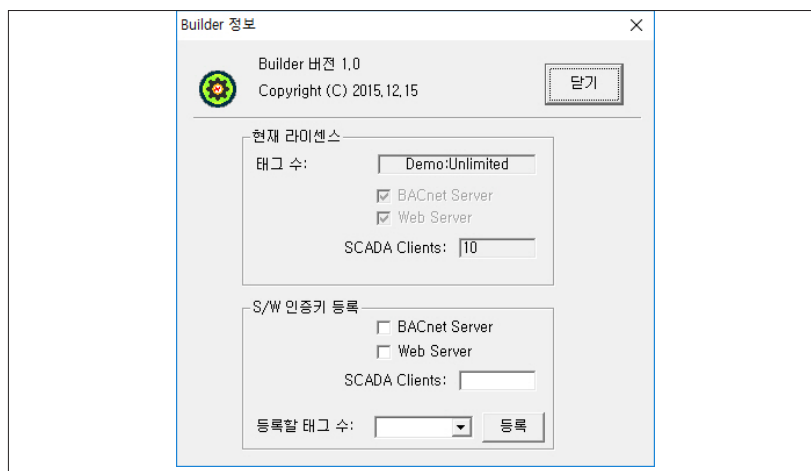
Builder 정보

Builder 버전 1.0
Copyright (C) 2015.12.15

닫기

현재 라이센스
태그 수: Demo:Unlimited
BACnet Server
Web Server
SCADA Clients: 10

S/W 인증키 등록
BACnet Server
Web Server
SCADA Clients:

등록할 태그 수:
등록